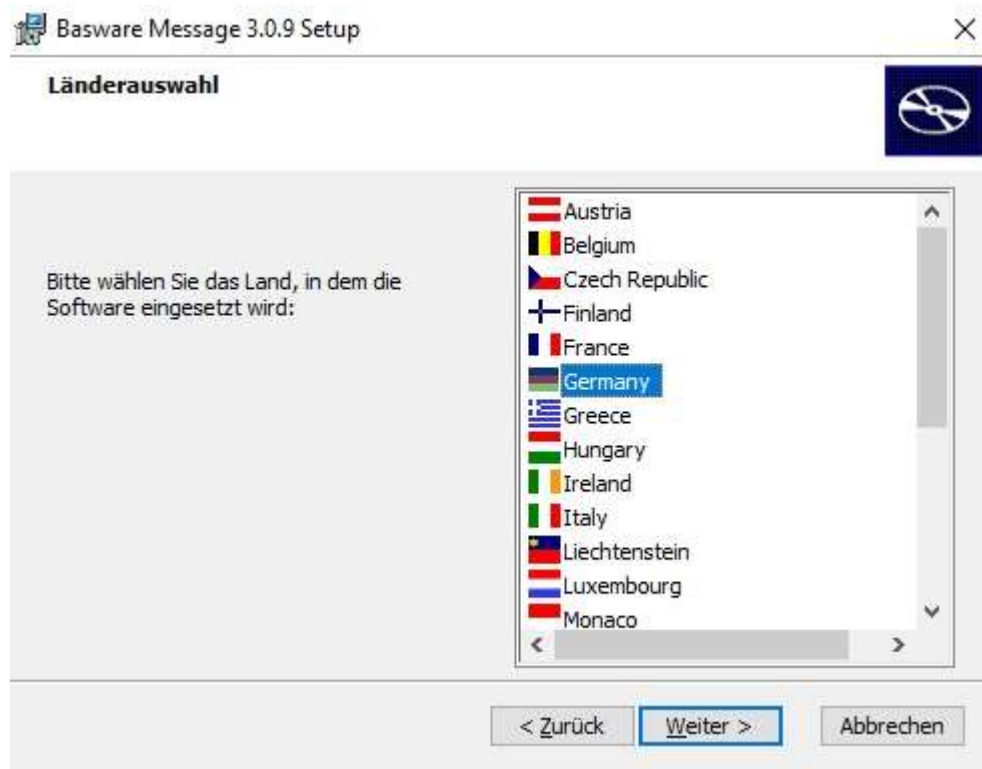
Basware Message 3.0.9 Setup

×

Länderauswahl

Bitte wählen Sie das Land, in dem die Software eingesetzt wird:

Austria
Belgium
Czech Republic
Finland
France
Germany
Greece
Hungary
Ireland
Italy
Liechtenstein
Luxembourg
Monaco

< Zurück
Weiter >
Abbrechen